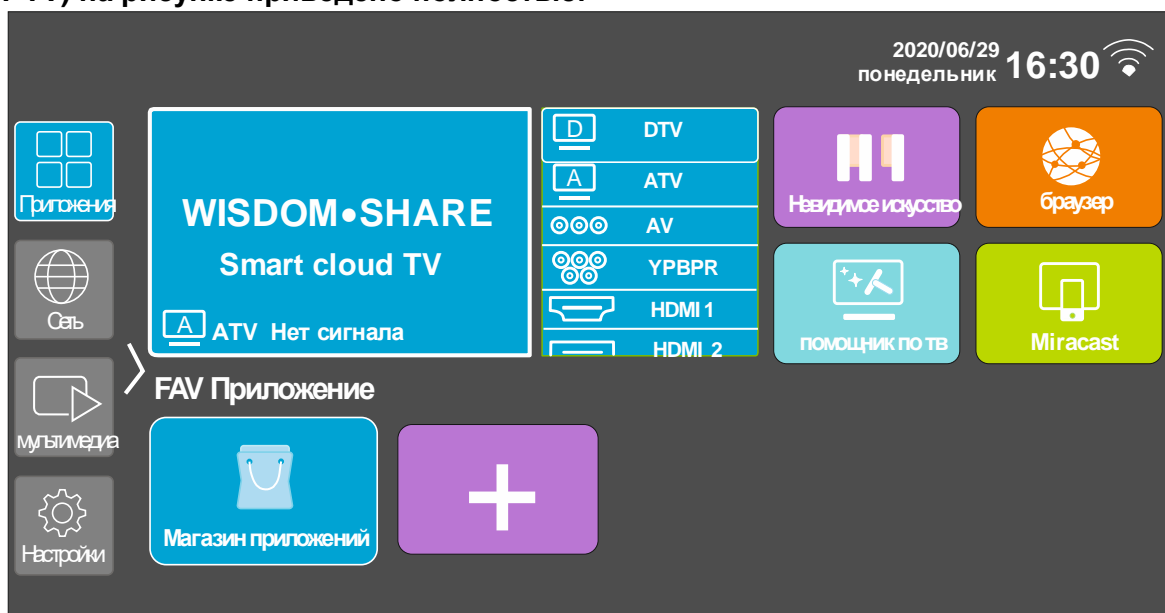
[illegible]

2020/06/29 понедельник 16:30

Приложения

Сеть

мультимедиа

Настройки

WISDOM•SHARE
Smart cloud TV

A ATV Нет сигнала

D DTV
A ATV
AV
YPBPR
HDMI 1
HDMI 2

Невидимое искусство

браузер

помощник по тв

Miracast

FAV Приложение

Магазин приложений

+